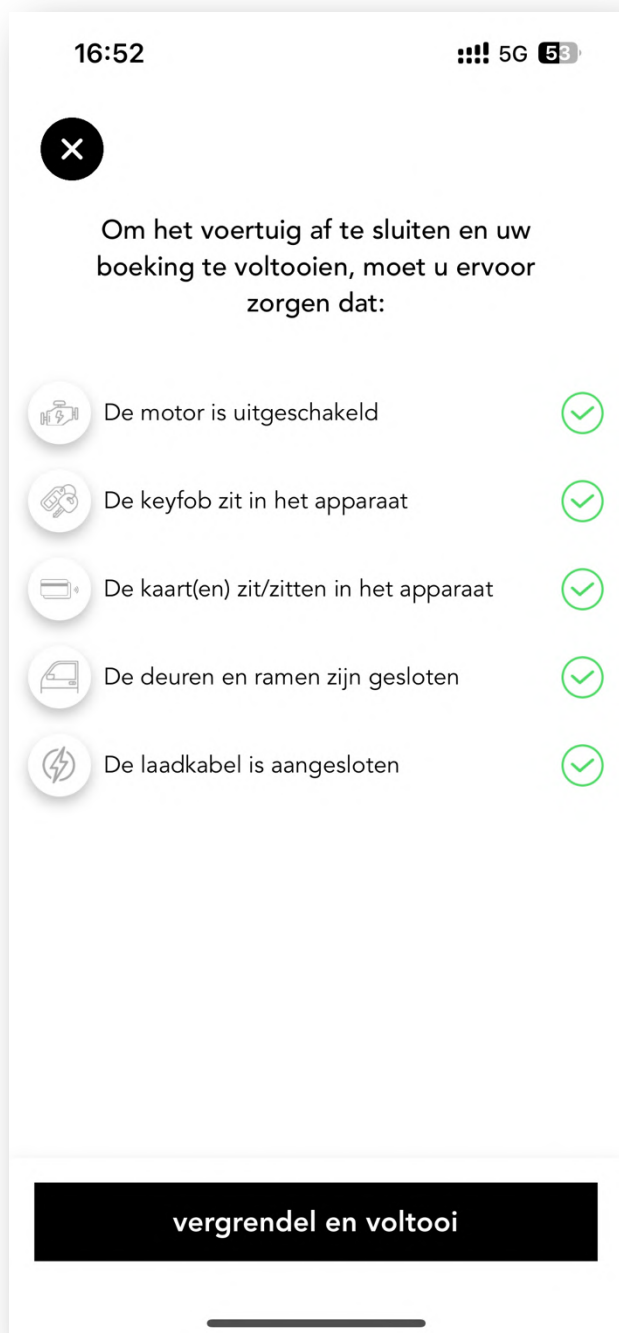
16:52

5G 53

Om het voertuig af te sluiten en uw boeking te voltooien, moet u ervoor zorgen dat:

De motor is uitgeschakeld

De keyfob zit in het apparaat

De kaart(en) zit/zitten in het apparaat

De deuren en ramen zijn gesloten

De laadkabel is aangesloten

vergrendel en voltooi